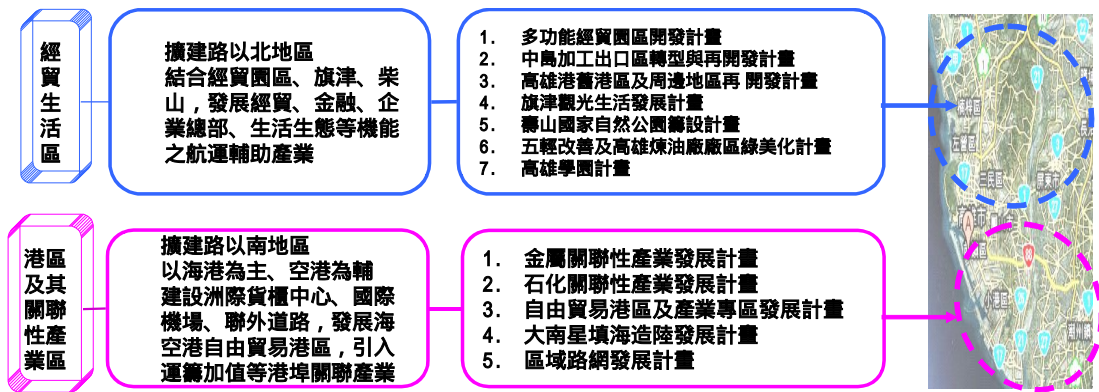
經貿生活區

擴建路以北地區
結合經貿園區、旗津、柴山，發展經貿、金融、企業總部、生活生態等機能之航運輔助產業

1. 多功能經貿園區開發計畫
2. 中島加工出口區轉型與再開發計畫
3. 高雄港舊港區及周邊地區再 開發計畫
4. 旗津觀光生活發展計畫
5. 壽山國家自然公園籌設計畫
6. 五輕改善及高雄煉油廠廠區綠美化計畫
7. 高雄學園計畫

港區及其關聯性產業區

擴建路以南地區
以海港為主、空港為輔
建設洲際貨櫃中心、國際機場、聯外道路，發展海空港自由貿易港區，引入運籌加值等港埠關聯產業

1. 金屬關聯性產業發展計畫
2. 石化關聯性產業發展計畫
3. 自由貿易港區及產業專區發展計畫
4. 大南星填海造陸發展計畫
5. 區域路網發展計畫

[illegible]